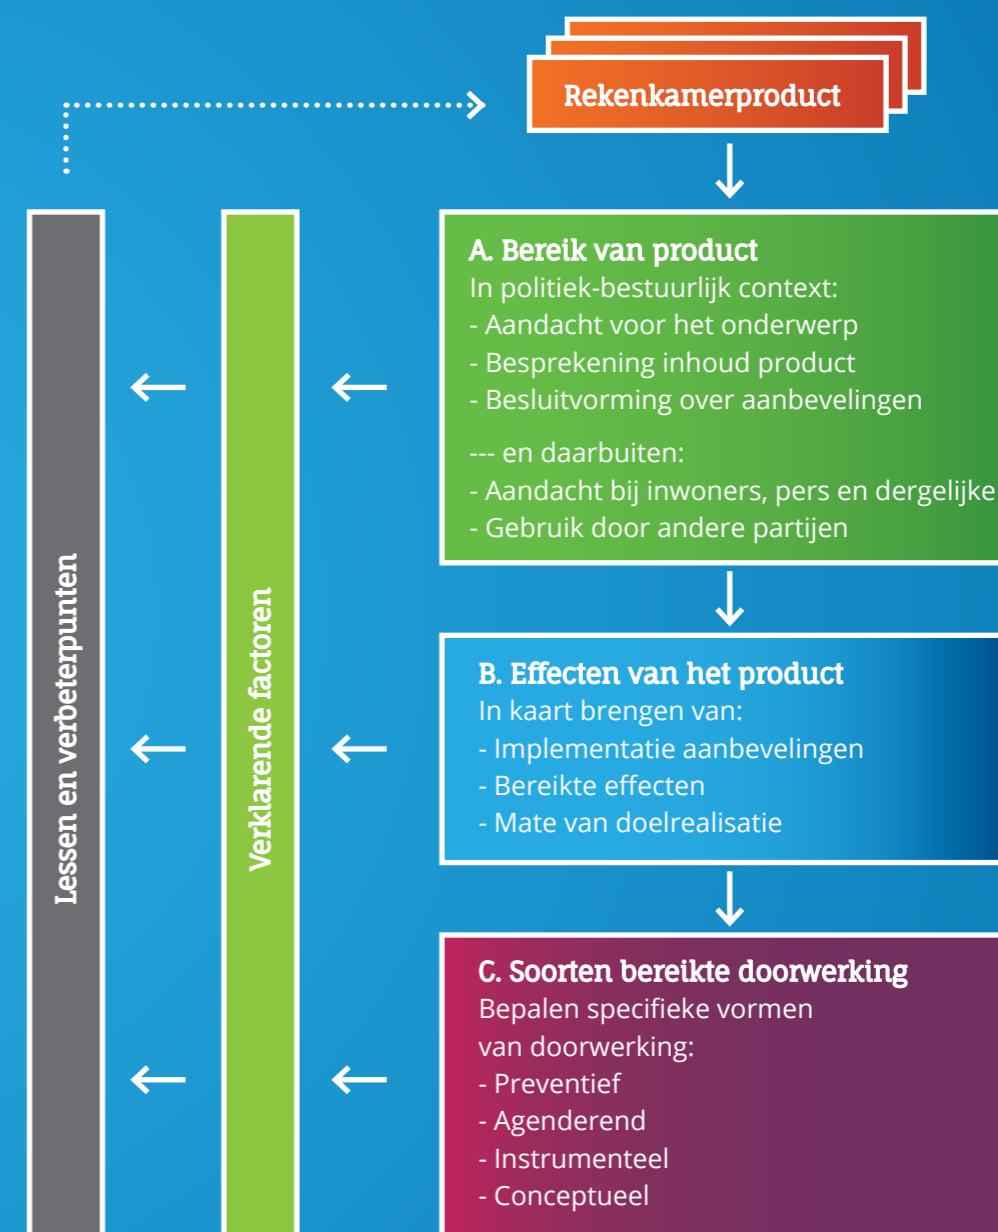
Rekenkamerproduct

A. Bereik van product
In politiek-bestuurlijk context:
- Aandacht voor het onderwerp
- Bespreking inhoud product
- Besluitvorming over aanbevelingen

--- en daarbuiten:
- Aandacht bij inwoners, pers en dergelijke
- Gebruik door andere partijen

B. Effecten van het product
In kaart brengen van:
- Implementatie aanbevelingen
- Bereikte effecten
- Mate van doelrealisatie

C. Soorten bereikte doorwerking
Bepalen specifieke vormen van doorwerking:
- Preventief
- Agenderend
- Instrumenteel
- Conceptueel

Verklarende factoren

Lessen en verbeterpunten